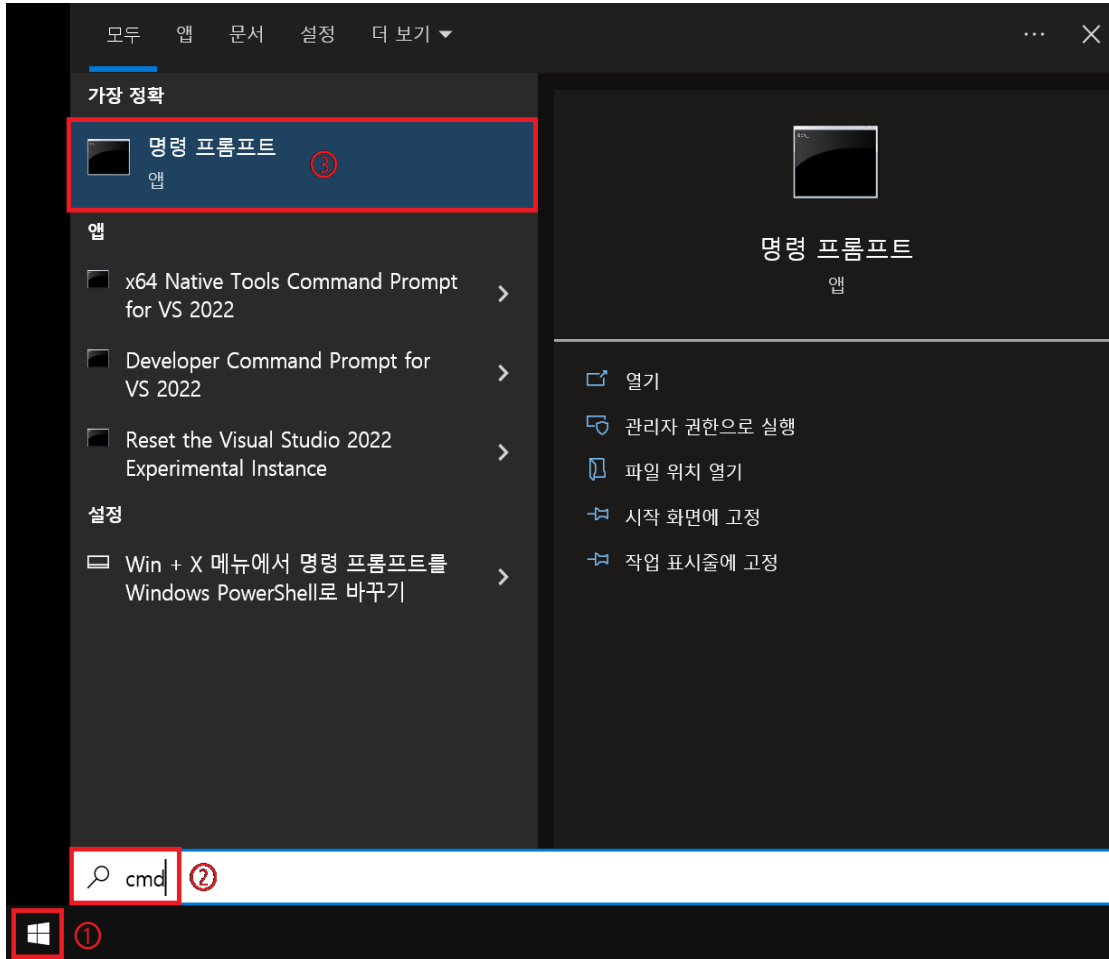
모두 앱 문서 설정 더 보기 ▾ ··· ✕

가장 정확

명령 프롬프트
앱
③

앱

x64 Native Tools Command Prompt for VS 2022

Developer Command Prompt for VS 2022

Reset the Visual Studio 2022 Experimental Instance

설정

Win + X 메뉴에서 명령 프롬프트를 Windows PowerShell로 바꾸기

명령 프롬프트
앱

열기
관리자 권한으로 실행
파일 위치 열기
시작 화면에 고정
작업 표시줄에 고정

cmd ②

①